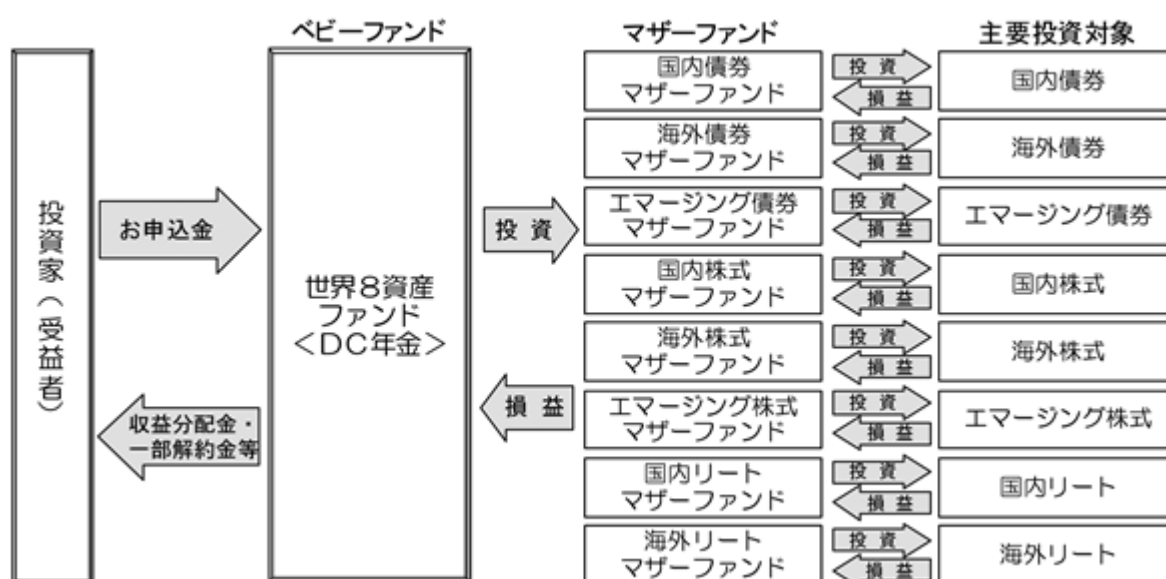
投資家（受益者）

お申込金

収益分配金・一部解約金等

ベビーファンド

世界8資産ファンド
＜DC年金＞

投資

損益

マザーファンド

国内債券
マザーファンド

海外債券
マザーファンド

エマージング債券
マザーファンド

国内株式
マザーファンド

海外株式
マザーファンド

エマージング株式
マザーファンド

国内リート
マザーファンド

海外リート
マザーファンド

投資
損益

投資
損益

投資
損益

投資
損益

投資
損益

投資
損益

投資
損益

投資
損益

主要投資対象

国内債券

海外債券

エマージング債券

国内株式

海外株式

エマージング株式

国内リート

海外リート